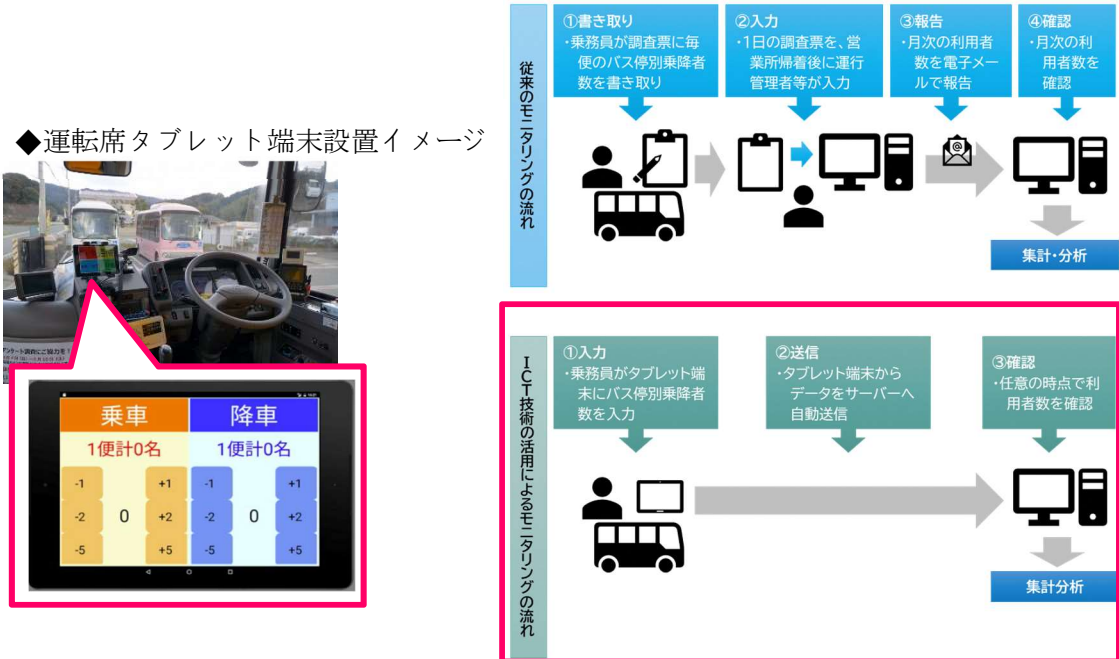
◆運転席タブレット端末設置イメージ

乗車
1便計0名
-1 +1
-2 0 +2
-5 +5

降車
1便計0名
-1 +1
-2 0 +2
-5 +5

従来のモニタリングの流れ

①書き取り
・乗務員が調査票に毎便のバス停別乗降者数を書き取り

②入力
・1日の調査票を、営業所帰着後に運行管理者等が入力

③報告
・月次の利用者数を電子メールで報告

④確認
・月次の利用者数を確認

集計・分析

ICT技術の活用によるモニタリングの流れ

①入力
・乗務員がタブレット端末にバス停別乗降者数を入力

②送信
・タブレット端末からデータをサーバーへ自動送信

③確認
・任意の時点で利用者数を確認

集計分析